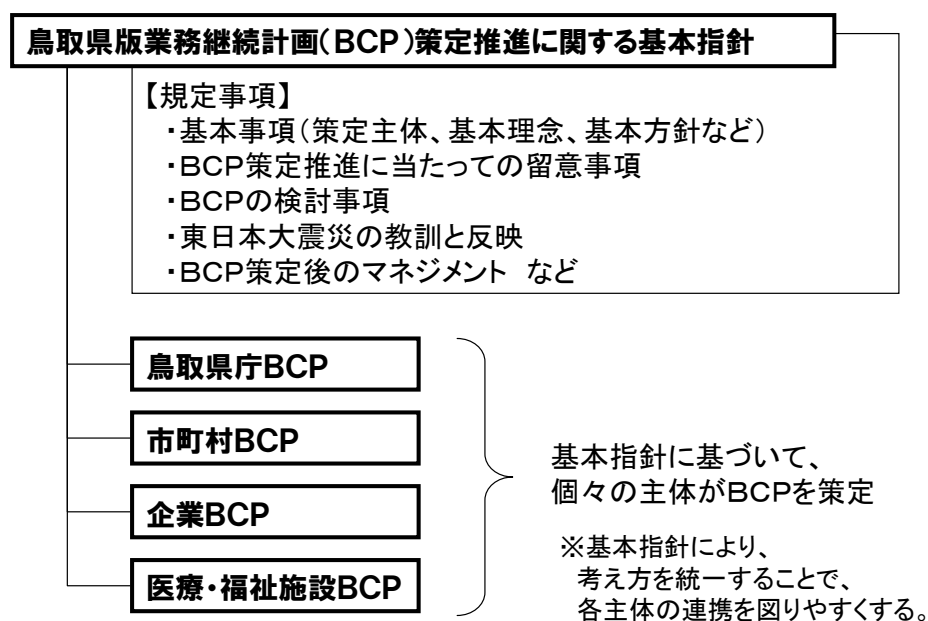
鳥取県版業務継続計画（BCP）策定推進に関する基本指針

【規定事項】
・基本事項（策定主体、基本理念、基本方針など）
・BCP策定推進に当たっての留意事項
・BCPの検討事項
・東日本大震災の教訓と反映
・BCP策定後のマネジメント　など

鳥取県庁BCP

市町村BCP

企業BCP

医療・福祉施設BCP

基本指針に基づいて、
個々の主体がBCPを策定

※基本指針により、
考え方を統一することで、
各主体の連携を図りやすくする。